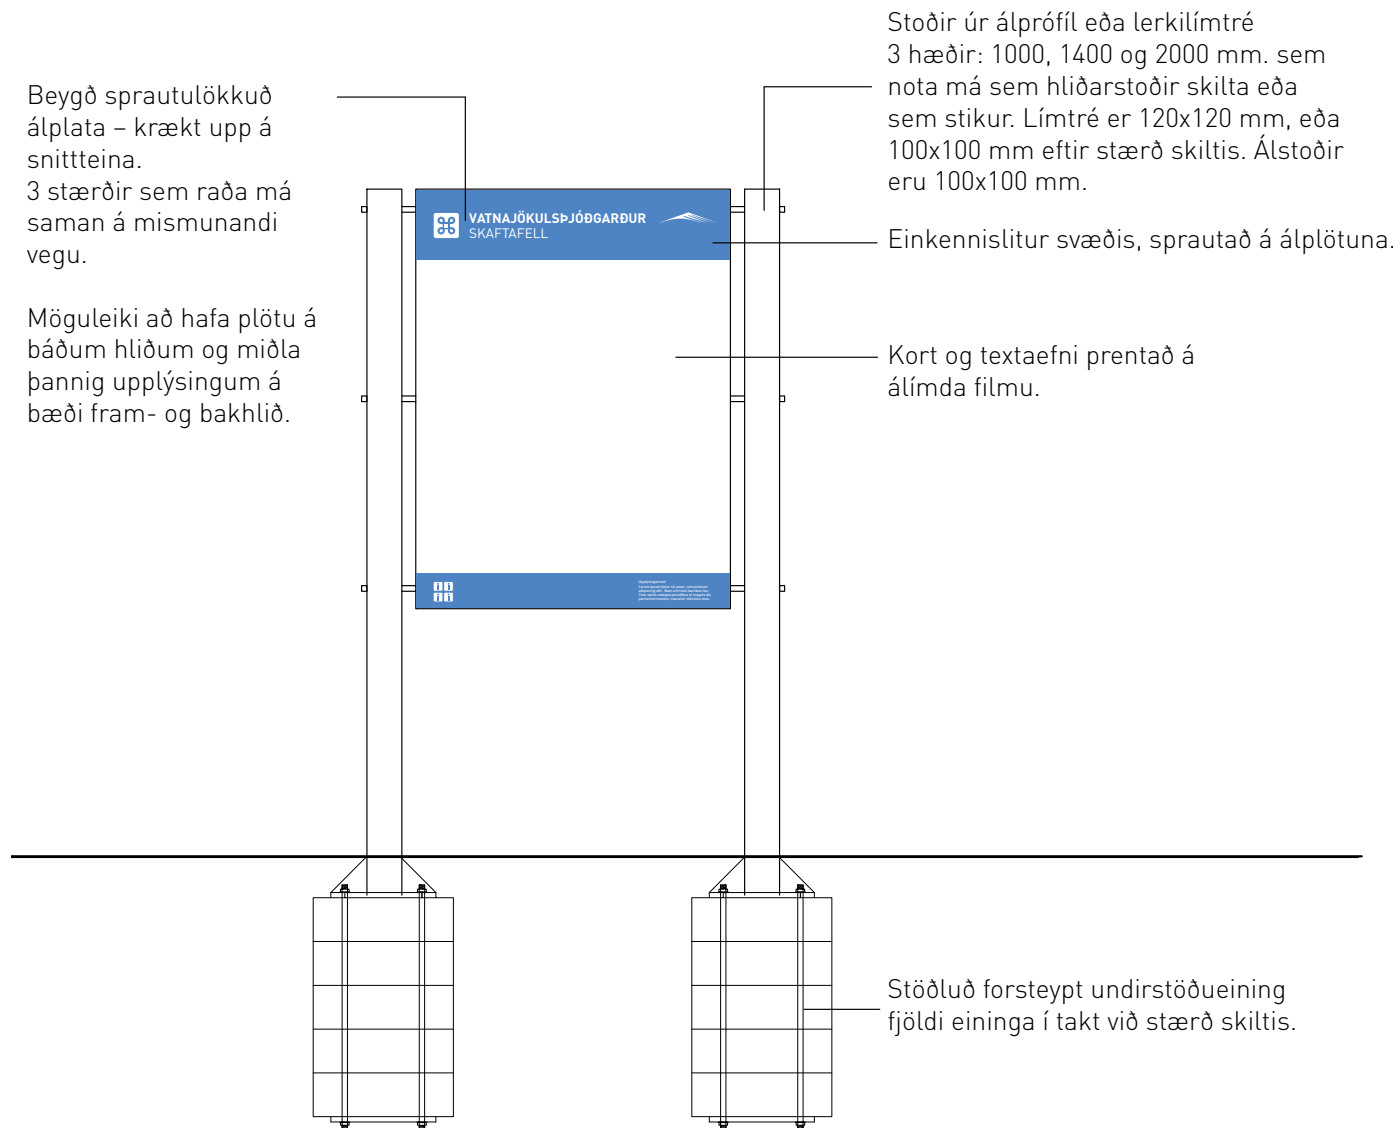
Beygð sprautulökkuð álplata – krækt upp á snittteina.
3 stærðir sem raða má saman á mismunandi vegu.

Möguleiki að hafa plötu á báðum hliðum og miðla þannig upplýsingum á bæði fram- og bakhlið.

Stoðir úr álprófíl eða lerkilímtré 3 hæðir: 1000, 1400 og 2000 mm. sem nota má sem hliðarstoðir skilta eða sem stikur. Límtré er 120x120 mm, eða 100x100 mm eftir stærð skiltis. Álstoðir eru 100x100 mm.

VATNAJÖKULSÞJÓÐGARÐUR
SKAFTAFELL

Einkennislitur svæðis, sprautað á álplötuna.

Kort og textaefni prentað á álímda filmu.

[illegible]

Stöðluð forsteypt undirstöðueining fjöldi eininga í takt við stærð skiltis.